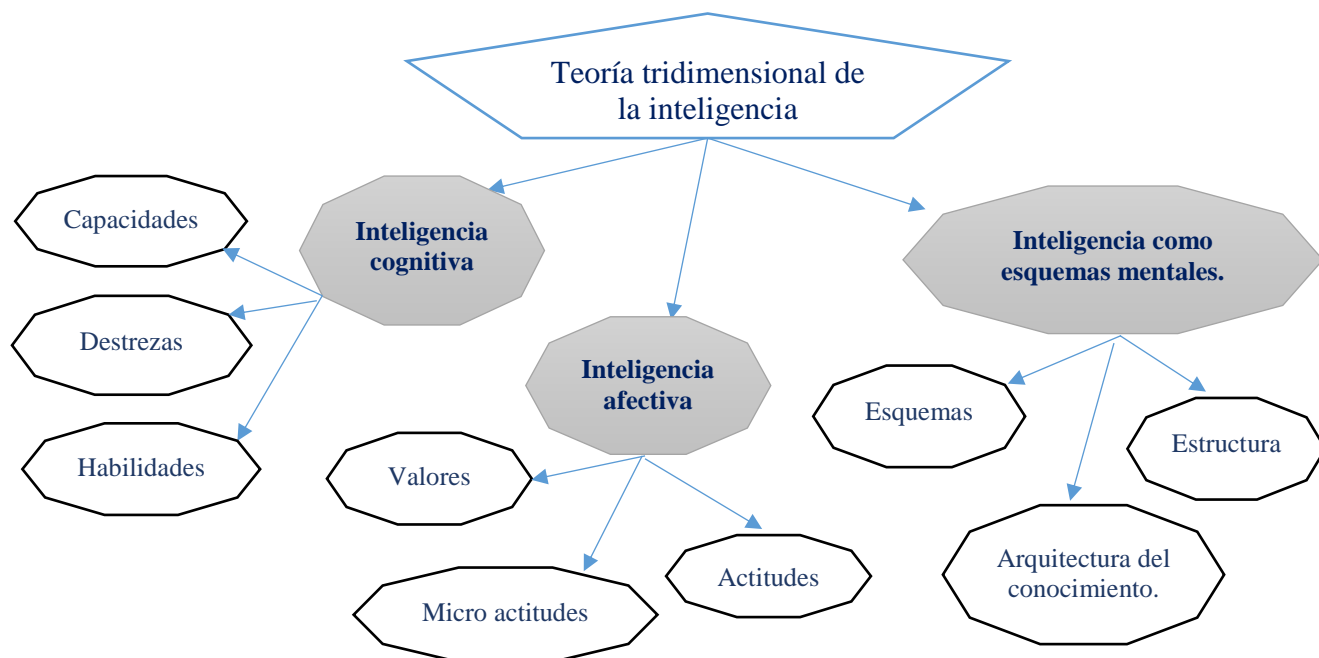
Teoría tridimensional de la inteligencia

Inteligencia cognitiva

Capacidades

Destrezas

Habilidades

Inteligencia afectiva

Valores

Micro actitudes

Actitudes

Inteligencia como esquemas mentales.

Esquemas

Estructura

Arquitectura del conocimiento.